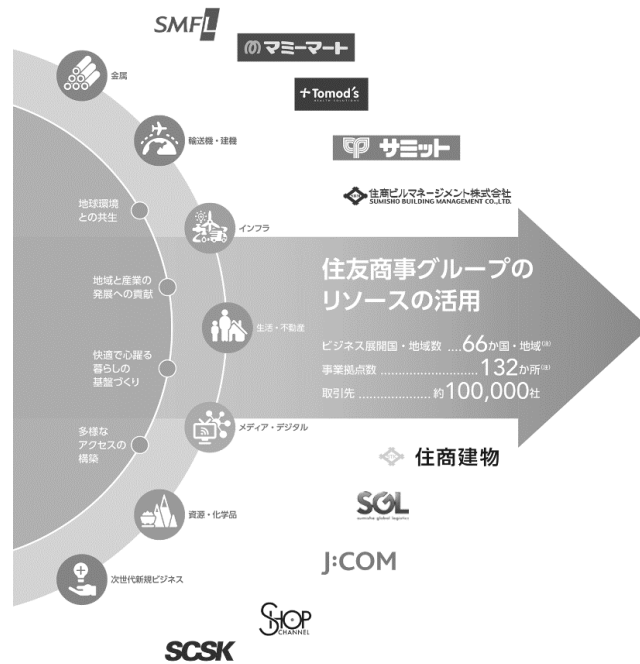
SMFL

マミーマート

Tomod's

サミット

住商ビルマネージメント株式会社
SUMISHO BUILDING MANAGEMENT CO.,LTD.

金属

輸送機・建機

インフラ

生活・不動産

メディア・デジタル

資源・化学品

次世代新規ビジネス

地球環境との共生

地域と産業の発展への貢献

快適で心躍る暮らしの基盤づくり

多様なアクセスの構築

住友商事グループのリソースの活用

ビジネス展開国・地域数 ....66か国・地域(※)
事業拠点数 ....................132か所(※)
取引先 .................約100,000社

住商建物

SGL

J:COM

SHOP CHANNEL

SCSK